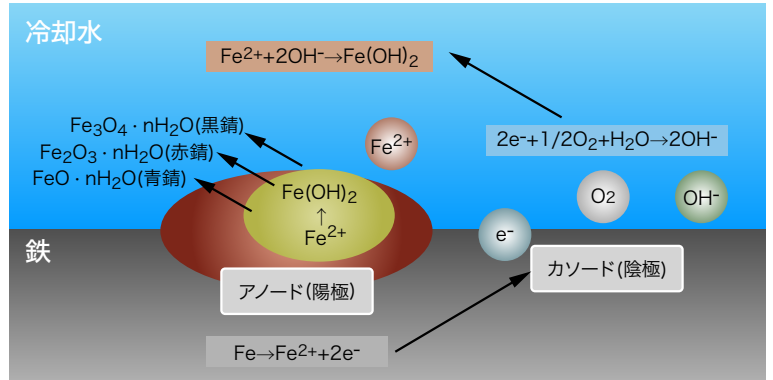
冷却水

$Fe^{2+}+2OH^{-}\rightarrow Fe(OH)_2$

$Fe_3O_4 \cdot nH_2O$(黒錆)
$Fe_2O_3 \cdot nH_2O$(赤錆)
$FeO \cdot nH_2O$(青錆)

$Fe^{2+}$

$2e^{-}+1/2O_2+H_2O\rightarrow 2OH^{-}$

$Fe(OH)_2$
↑
$Fe^{2+}$

$O_2$

$OH^{-}$

$e^{-}$

鉄

カソード(陰極)

アノード(陽極)

$Fe\rightarrow Fe^{2+}+2e^{-}$